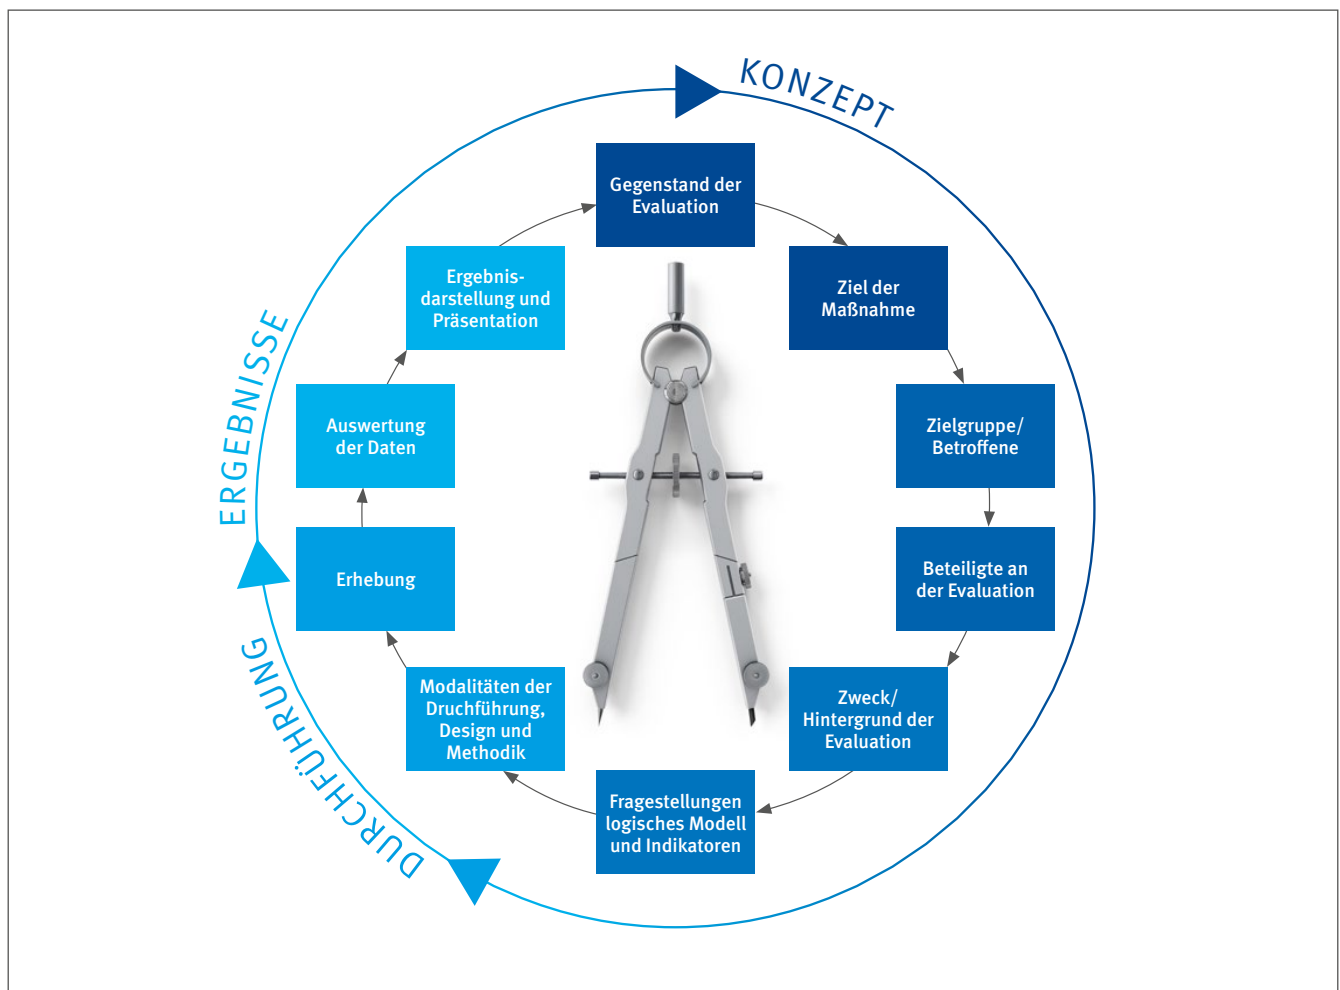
KONZEPT

Gegenstand der Evaluation

Ziel der Maßnahme

Zielgruppe/ Betroffene

Beteiligte an der Evaluation

Zweck/ Hintergrund der Evaluation

Fragestellungen logisches Modell und Indikatoren

Modalitäten der Druchführung, Design und Methodik

Erhebung

Auswertung der Daten

Ergebnisdarstellung und Präsentation

ERGEBNISSE

DURCHFÜHRUNG